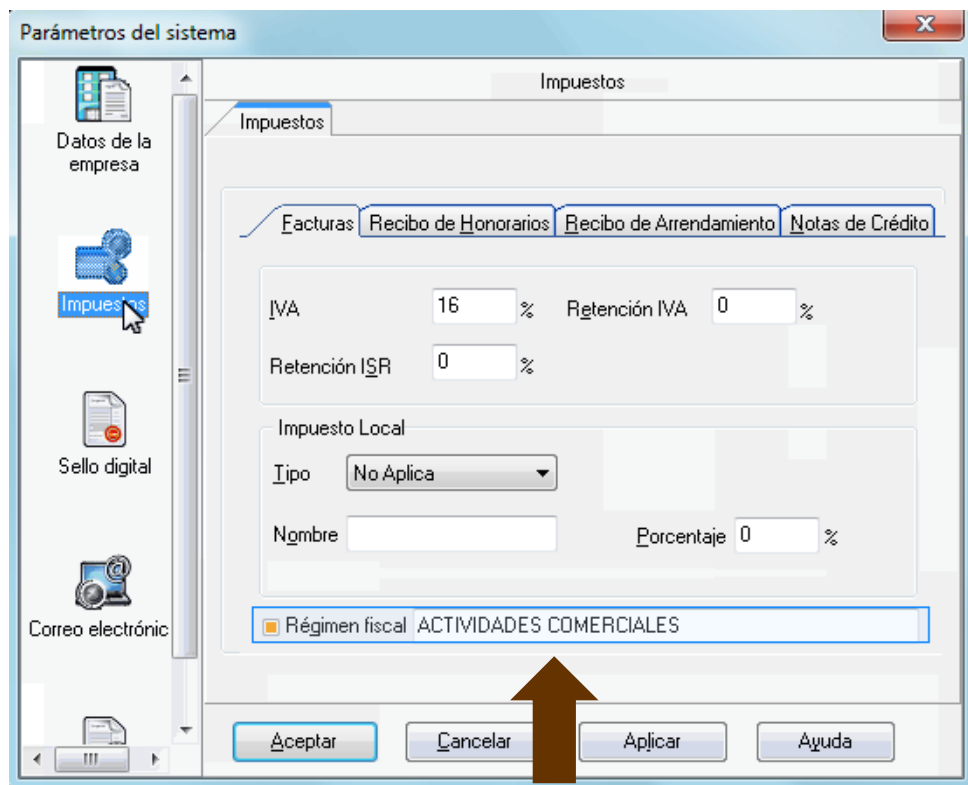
Parámetros del sistema

Datos de la empresa

Impuestos

Sello digital

Correo electrónic

Impuestos

Impuestos

Facturas | Recibo de Honorarios | Recibo de Arrendamiento | Notas de Crédito

IVA 16 %

Retención IVA 0 %

Retención ISR 0 %

Impuesto Local

Tipo No Aplica

Nombre

Porcentaje 0 %

Régimen fiscal ACTIVIDADES COMERCIALES

Aceptar

Cancelar

Aplicar

Ayuda